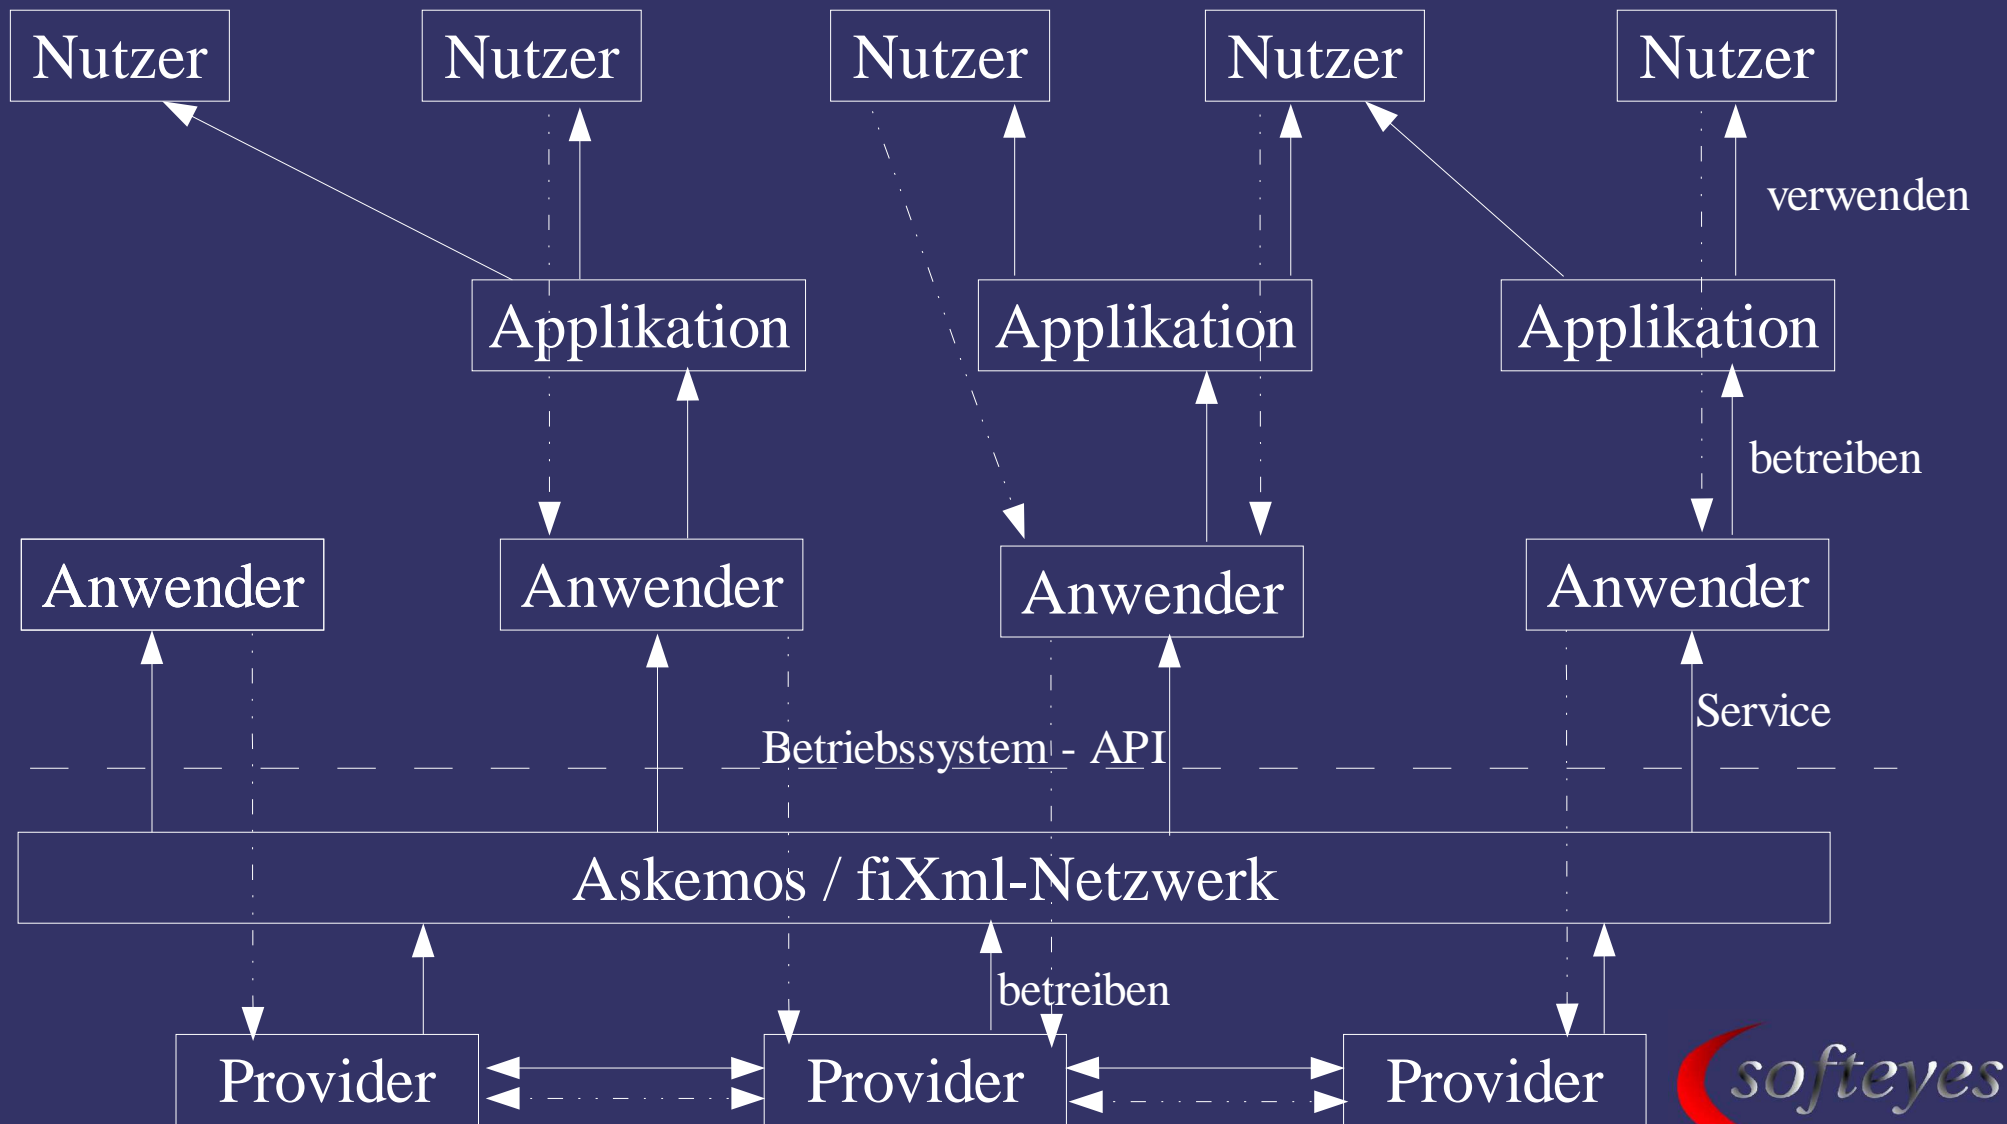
Nutzer
Nutzer
Nutzer
Nutzer
Nutzer

verwenden

Applikation
Applikation
Applikation

betreiben

Anwender
Anwender
Anwender
Anwender

Service

Betriebssystem - API

Askemos / fiXml-Netzwerk

betreiben

Provider
Provider
Provider

softeyes